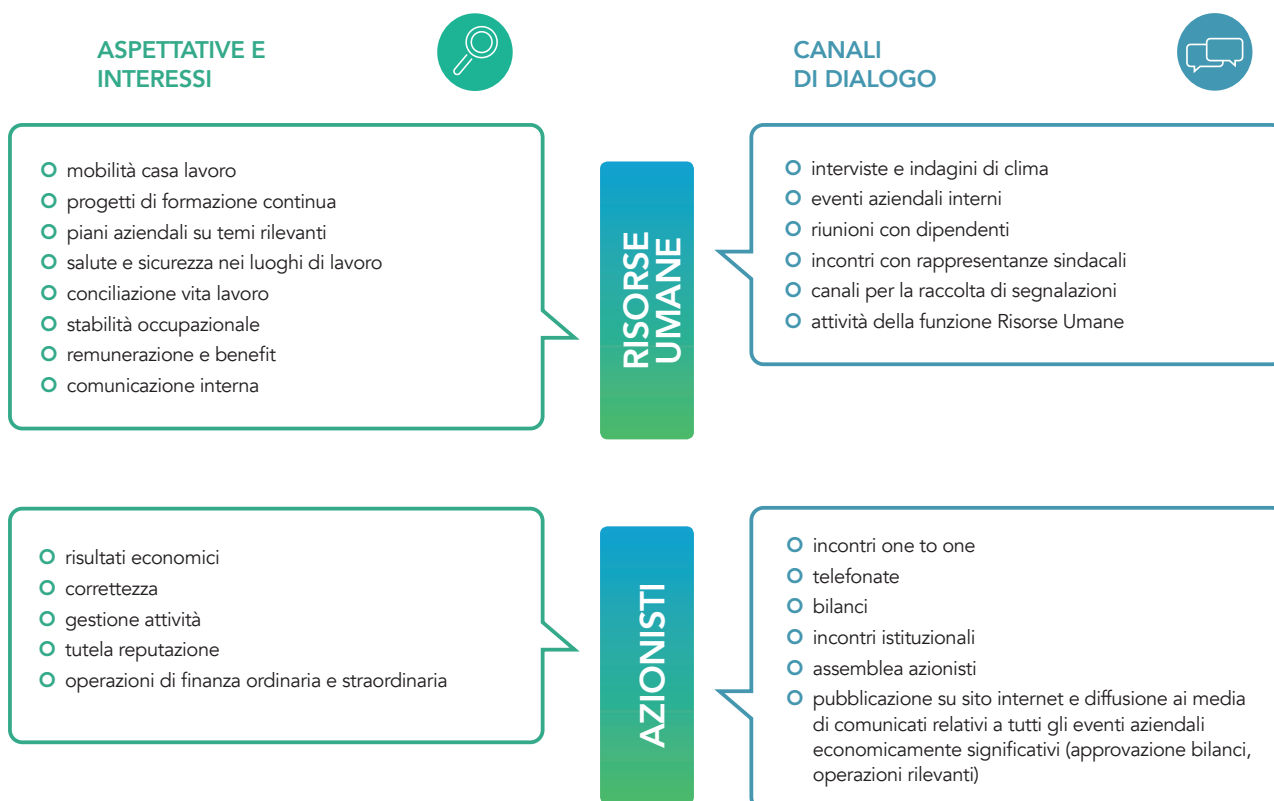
ASPETTATIVE E INTERESSI

CANALI DI DIALOGO

- mobilità casa lavoro
- progetti di formazione continua
- piani aziendali su temi rilevanti
- salute e sicurezza nei luoghi di lavoro
- conciliazione vita lavoro
- stabilità occupazionale
- remunerazione e benefit
- comunicazione interna

RISORSE UMANE

- interviste e indagini di clima
- eventi aziendali interni
- riunioni con dipendenti
- incontri con rappresentanze sindacali
- canali per la raccolta di segnalazioni
- attività della funzione Risorse Umane

- risultati economici
- correttezza
- gestione attività
- tutela reputazione
- operazioni di finanza ordinaria e straordinaria

AZIONISTI

- incontri one to one
- telefonate
- bilanci
- incontri istituzionali
- assemblea azionisti
- pubblicazione su sito internet e diffusione ai media di comunicati relativi a tutti gli eventi aziendali economicamente significativi (approvazione bilanci, operazioni rilevanti)